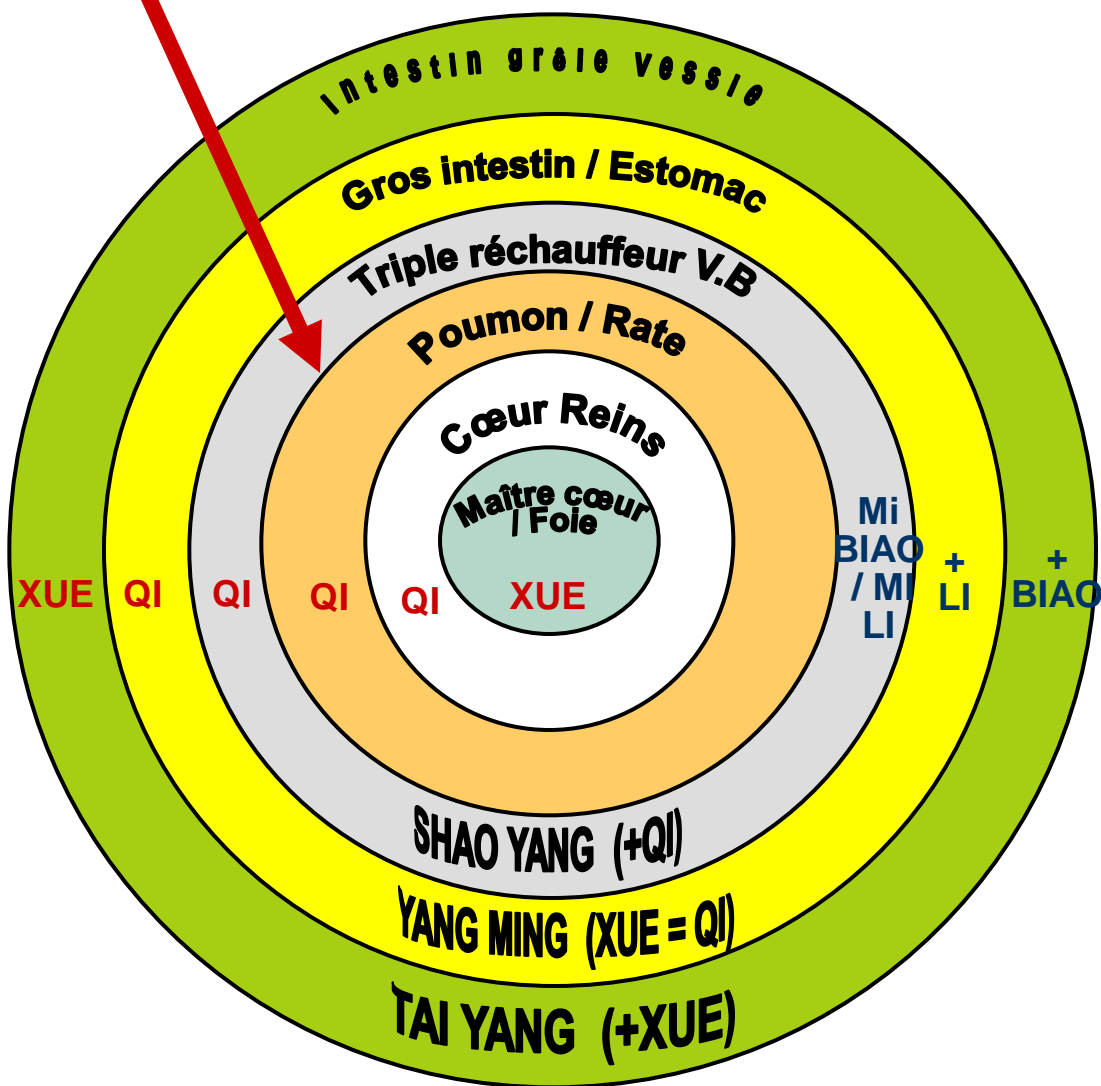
Intestin grêle vessie

Gros intestin / Estomac

Triple réchauffeur V.B

Poumon / Rate

Cœur Reins

Maître cœur / Foie

XUE QI QI QI QI XUE

Mi BIAO / MI LI

+ LI

+ BIAO

SHAO YANG (+QI)

YANG MING (XUE = QI)

TAI YANG (+XUE)